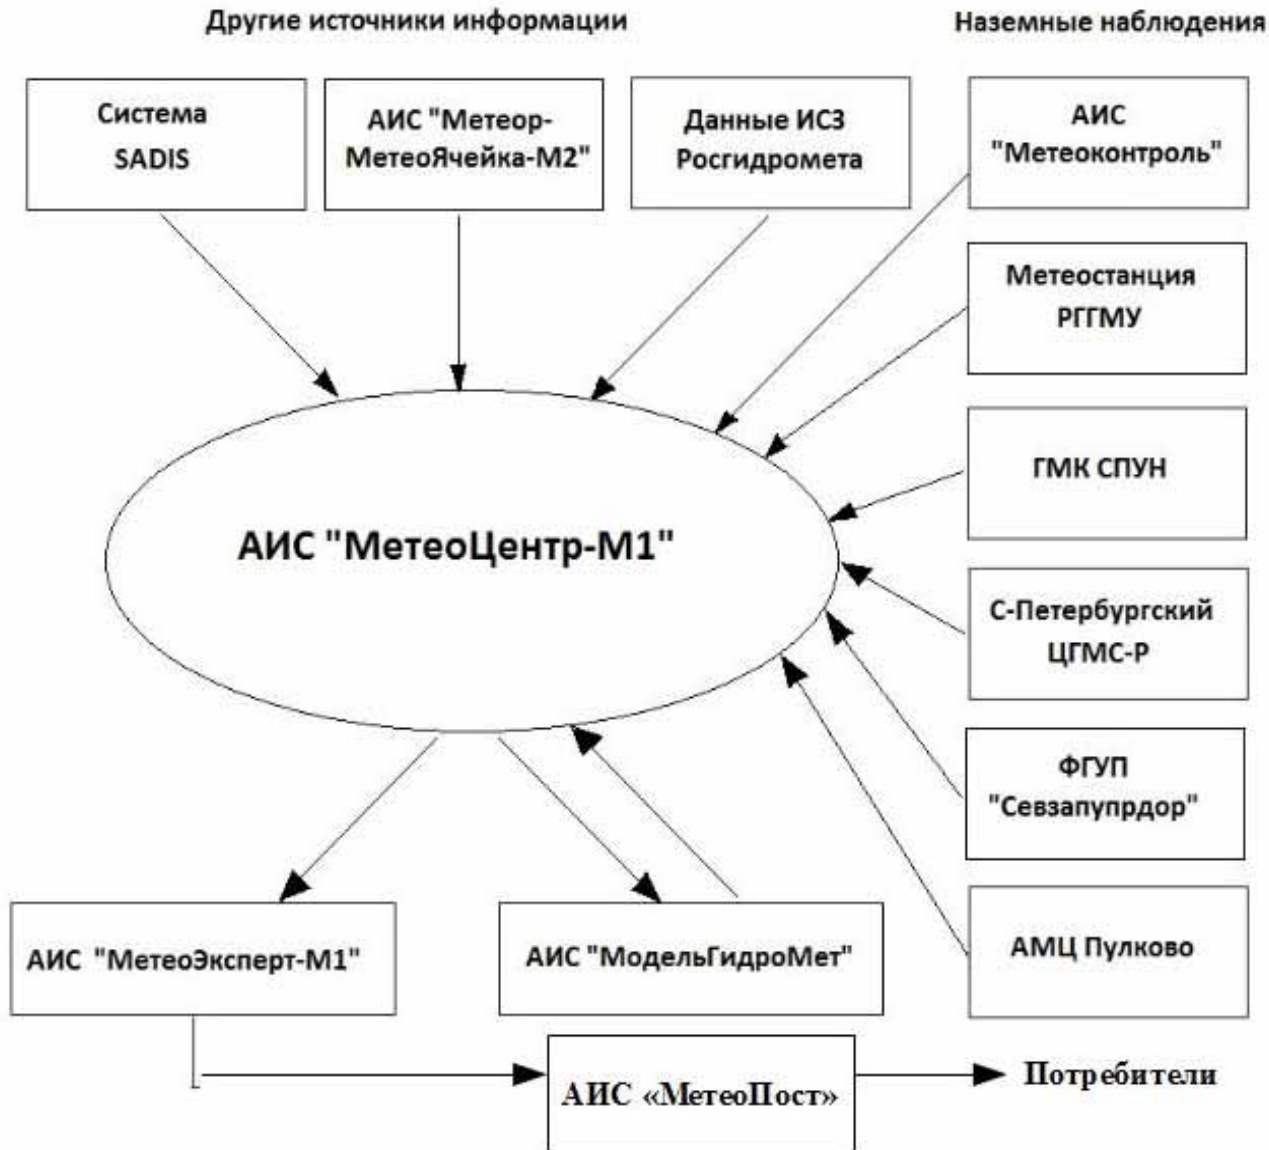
Другие источники информации

Наземные наблюдения

Система SADIS

АИС "Метеор-МетеоЯчейка-М2"

Данные ИСЗ Росгидромета

АИС "Метеоконтроль"

Метеостанция РГГМУ

ГМК СПУН

С-Петербургский ЦГМС-Р

ФГУП "Севзапупрдор"

АМЦ Пулково

АИС "МетеоЦентр-М1"

АИС "МетеоЭксперт-М1"

АИС "МодельГидроМет"

АИС «МетеоПост»

Потребители